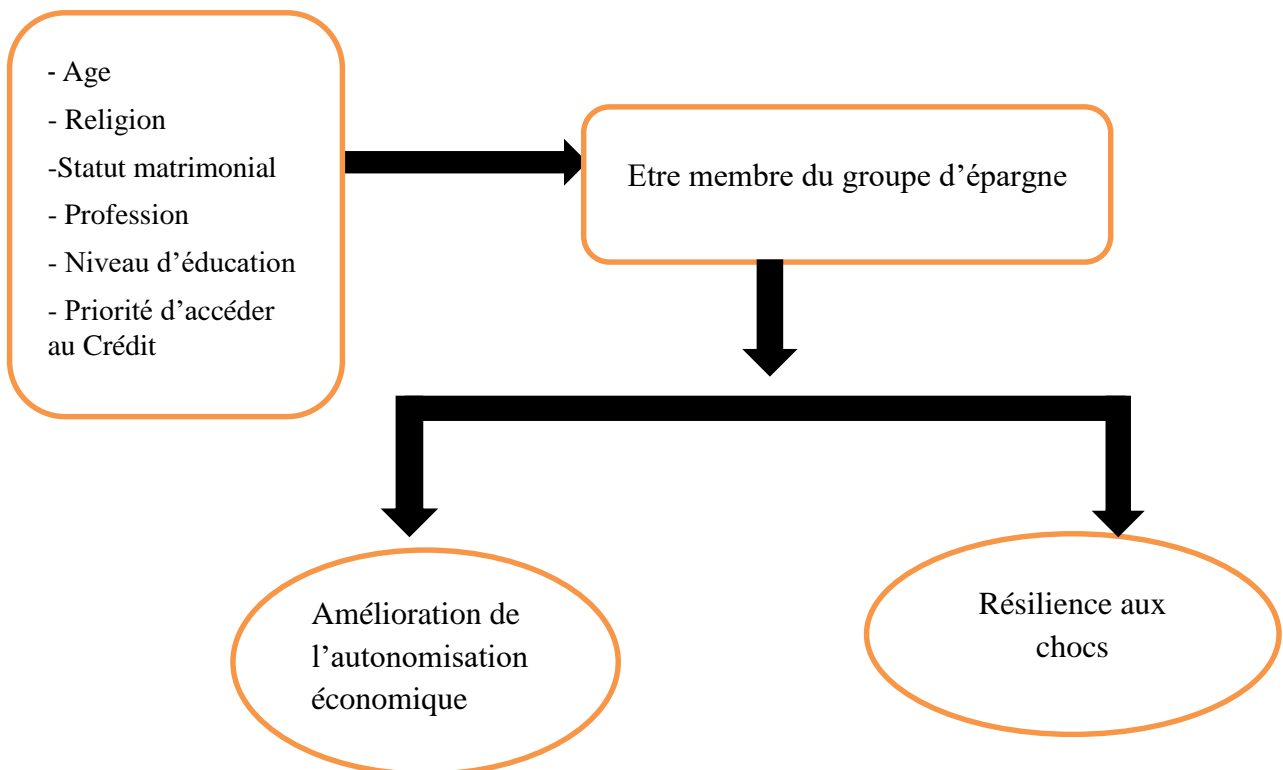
- Age
- Religion
-Statut matrimonial
- Profession
- Niveau d’éducation
- Priorité d’accéder au Crédit

Etre membre du groupe d’épargne

Amélioration de l’autonomisation économique

Résilience aux chocs